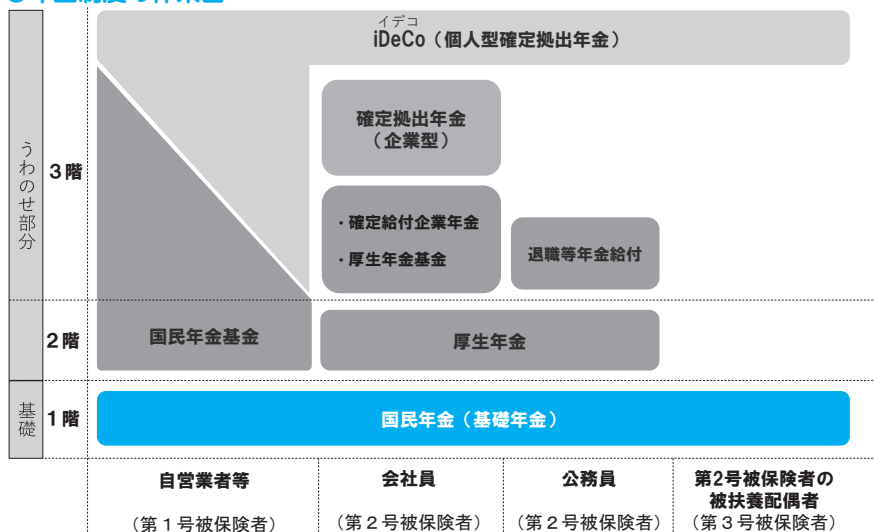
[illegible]

イデコ
iDeCo（個人型確定拠出年金）

うわのせ部分

3階

確定拠出年金
（企業型）

・確定給付企業年金
・厚生年金基金

退職等年金給付

2階

国民年金基金

厚生年金

基礎

1階

国民年金（基礎年金）

自営業者等
（第１号被保険者）

会社員
（第２号被保険者）

公務員
（第２号被保険者）

第2号被保険者の被扶養配偶者
（第３号被保険者）